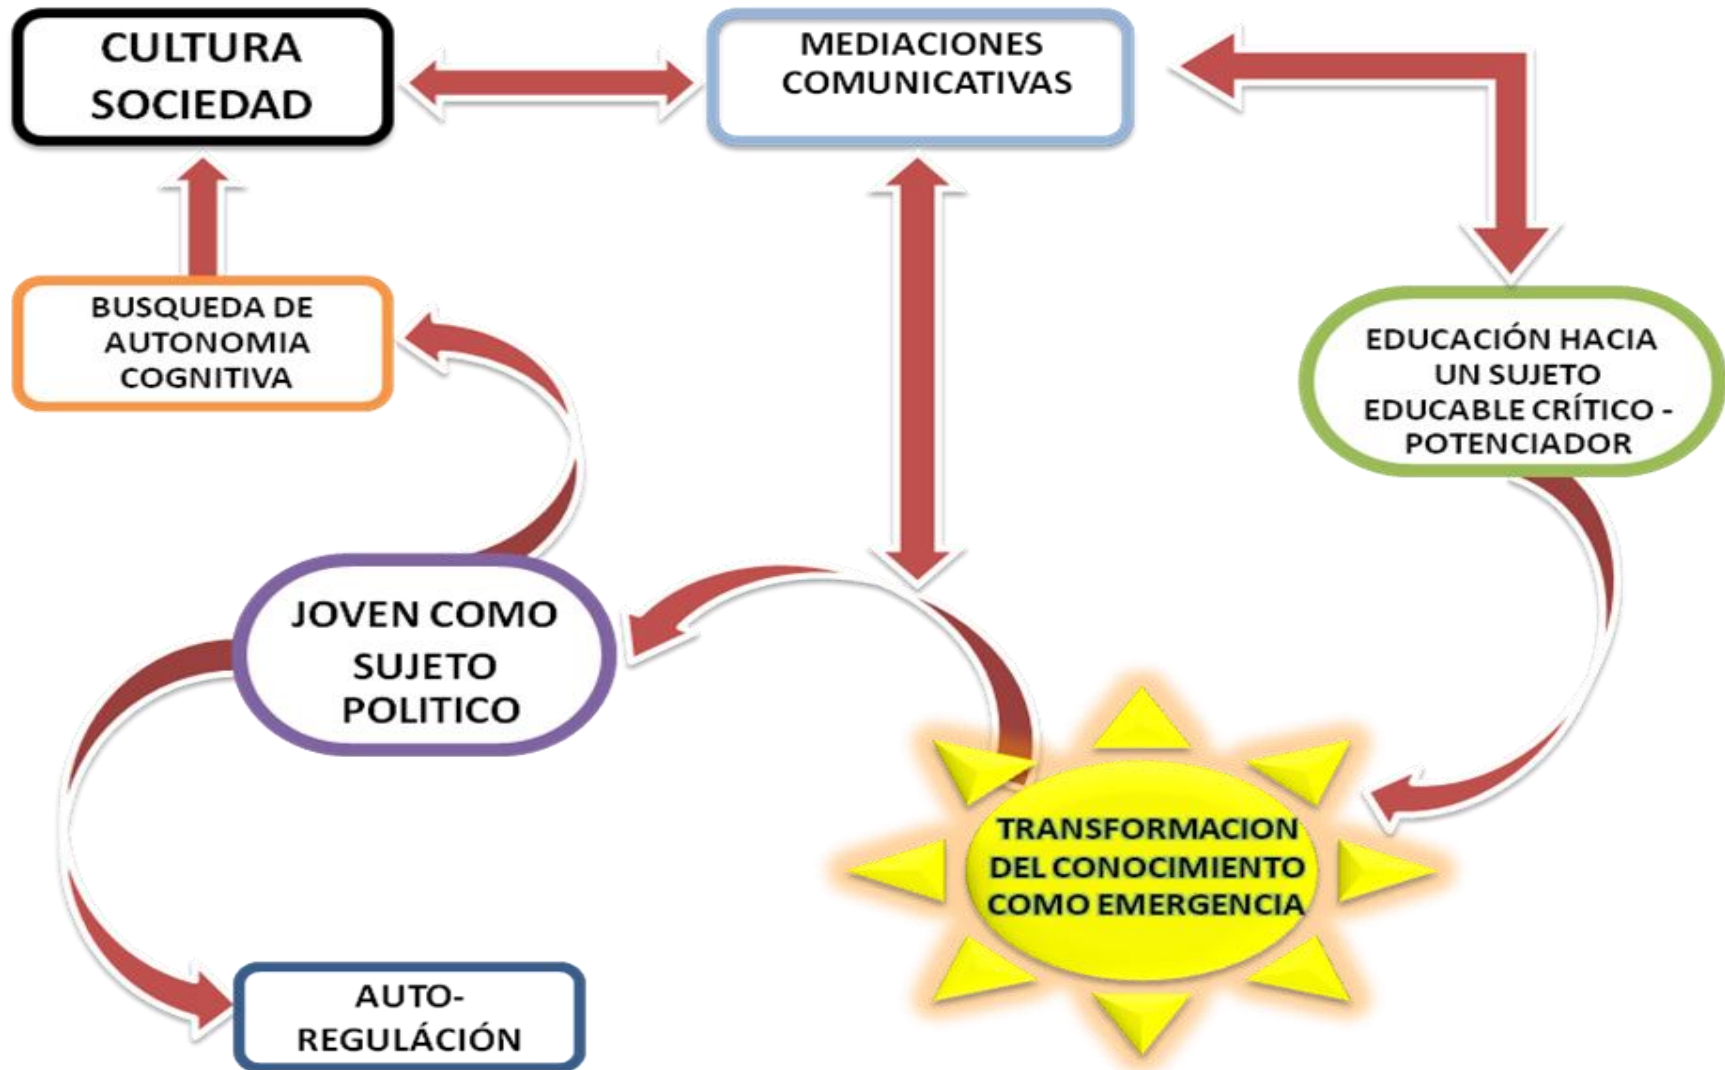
CULTURA SOCIEDAD

MEDIACIONES COMUNICATIVAS

BUSQUEDA DE AUTONOMIA COGNITIVA

EDUCACIÓN HACIA UN SUJETO EDUCABLE CRÍTICO - POTENCIADOR

JOVEN COMO SUJETO POLITICO

TRANSFORMACION DEL CONOCIMIENTO COMO EMERGENCIA

AUTO-REGULÁCIÓN